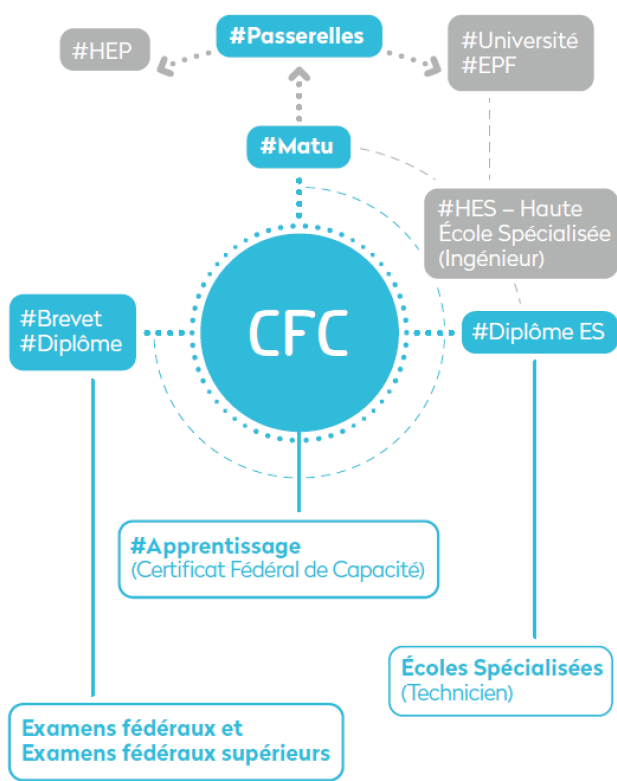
#HEP

#Passerelles

#Université
#EPF

#Matu

#HES – Haute École Spécialisée (Ingénieur)

#Brevet
#Diplôme

CFC

#Diplôme ES

#Apprentissage
(Certificat Fédéral de Capacité)

Écoles Spécialisées
(Technicien)

Examens fédéraux et
Examens fédéraux supérieurs